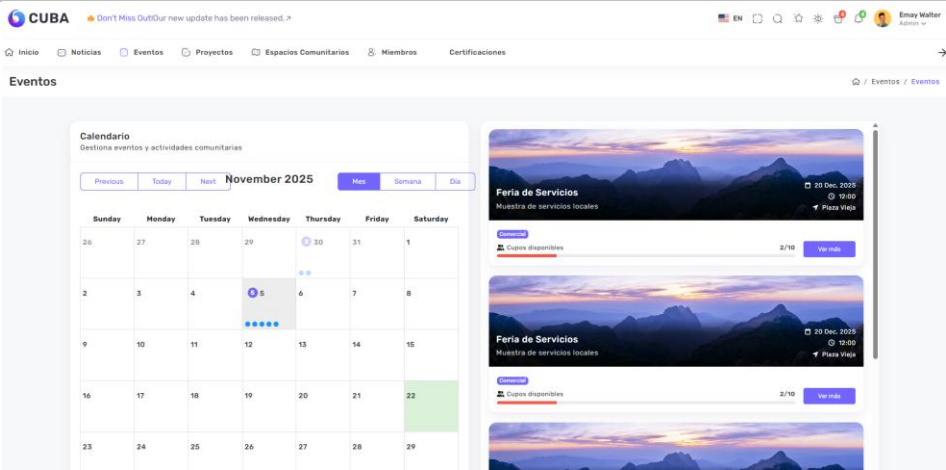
CUBA Don't Miss Out!Our new update has been released. ↗

EN Emay Walter Admin

Inicio Noticias Eventos Proyectos Espacios Comunitarios Miembros Certificaciones

Eventos

Eventos / Eventos

Calendario
Gestiona eventos y actividades comunitarias

Previous Today Next November 2025 Mes Semana Día

| Sunday | Monday | Tuesday | Wednesday | Thursday | Friday | Saturday |
|---|---|---|---|---|---|---|
| 26 | 27 | 28 | 29 | 2 30 | 31 | 1 |
| 2 | 3 | 4 | 5 5 | 6 | 7 | 8 |
| 9 | 10 | 11 | 12 | 13 | 14 | 15 |
| 16 | 17 | 18 | 19 | 20 | 21 | 22 |
| 23 | 24 | 25 | 26 | 27 | 28 | 29 |

Feria de Servicios
Muestra de servicios locales
20 Dec. 2025
12:00
Plaza Vieja
Comercial
Cupos disponibles 2/10
Ver más

Feria de Servicios
Muestra de servicios locales
20 Dec. 2025
12:00
Plaza Vieja
Comercial
Cupos disponibles 2/10
Ver más